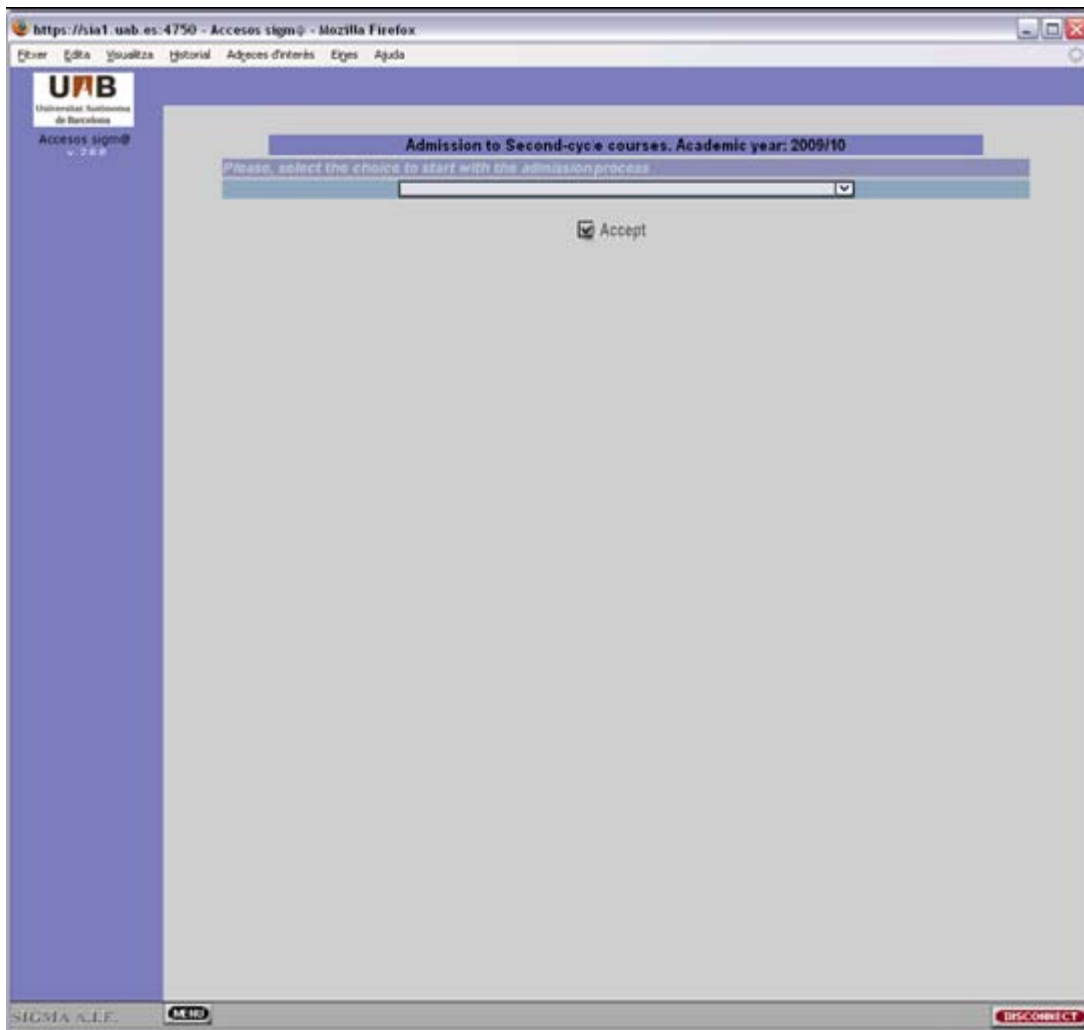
https://sia1.uab.es:4750 - Accesos sigm@ - Mozilla Firefox

Fitxer Edita Visualitza Historial Adreces d'interès Eines Ajuda

UAB
Universitat Autònoma de Barcelona

Accesos sigm@
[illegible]

Admission to Second-cyce courses. Academic year: 2009/10

Please, select the choice to start with the admission process

Accept

SIGMA A.I.E.

MENU

DISCONNECT